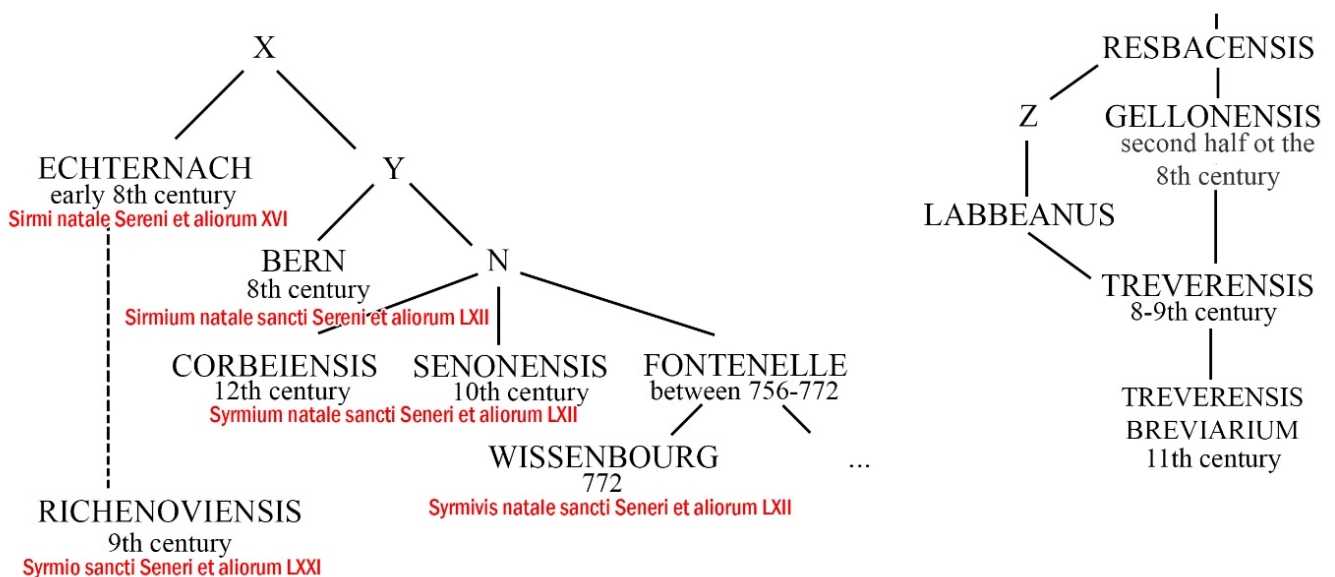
X

ECHTERNACH
early 8th century
Sirmi natale Sereni et aliorum XVI

Y

BERN
8th century
Sirmium natale sancti Sereni et aliorum LXII

N

CORBEIENSIS
12th century

SENONENSIS
10th century
Symium natale sancti Seneri et aliorum LXII

FONTENELLE
between 756-772

WISSENBOURG
772
Syrmivis natale sancti Seneri et aliorum LXII

...

RICHENOVIENSIS
9th century
Syrmio sancti Seneri et aliorum LXXI

RESBACENSIS

Z

GELLONENSIS
second half ot the 8th century

LABBEANUS

TREVERENSIS
8-9th century

TREVERENSIS
BREVIARIUM
11th century